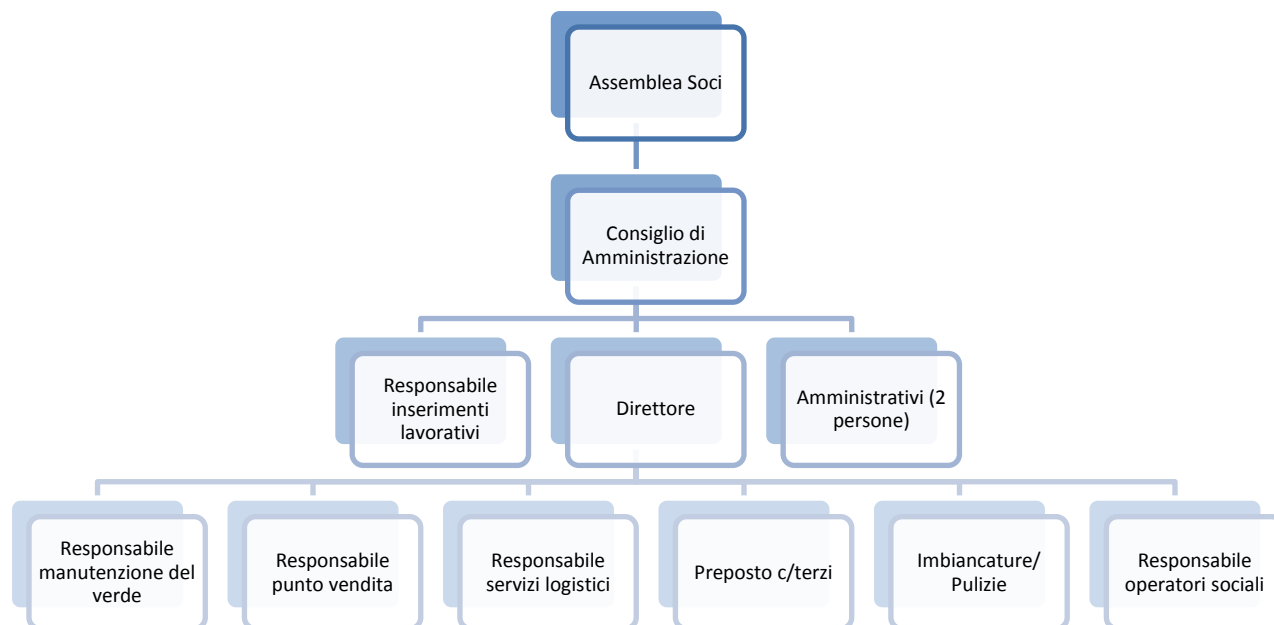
Assemblea Soci

Consiglio di Amministrazione

Responsabile inserimenti lavorativi

Direttore

Amministrativi (2 persone)

Responsabile manutenzione del verde

Responsabile punto vendita

Responsabile servizi logistici

Preposto c/terzi

Imbiancature/ Pulizie

Responsabile operatori sociali